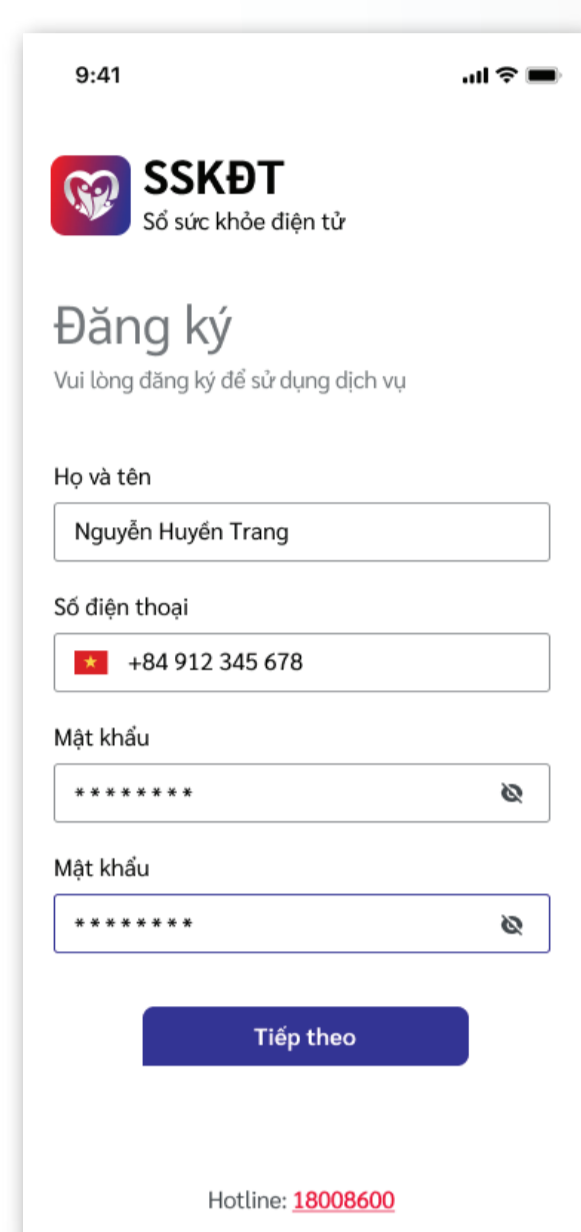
9:41

SSKĐT
Sổ sức khỏe điện tử

Đăng ký
Vui lòng đăng ký để sử dụng dịch vụ

Họ và tên
Nguyễn Huyền Trang

Số điện thoại
+84 912 345 678

Mật khẩu
********

Mật khẩu
********

Tiếp theo

Hotline: 18008600